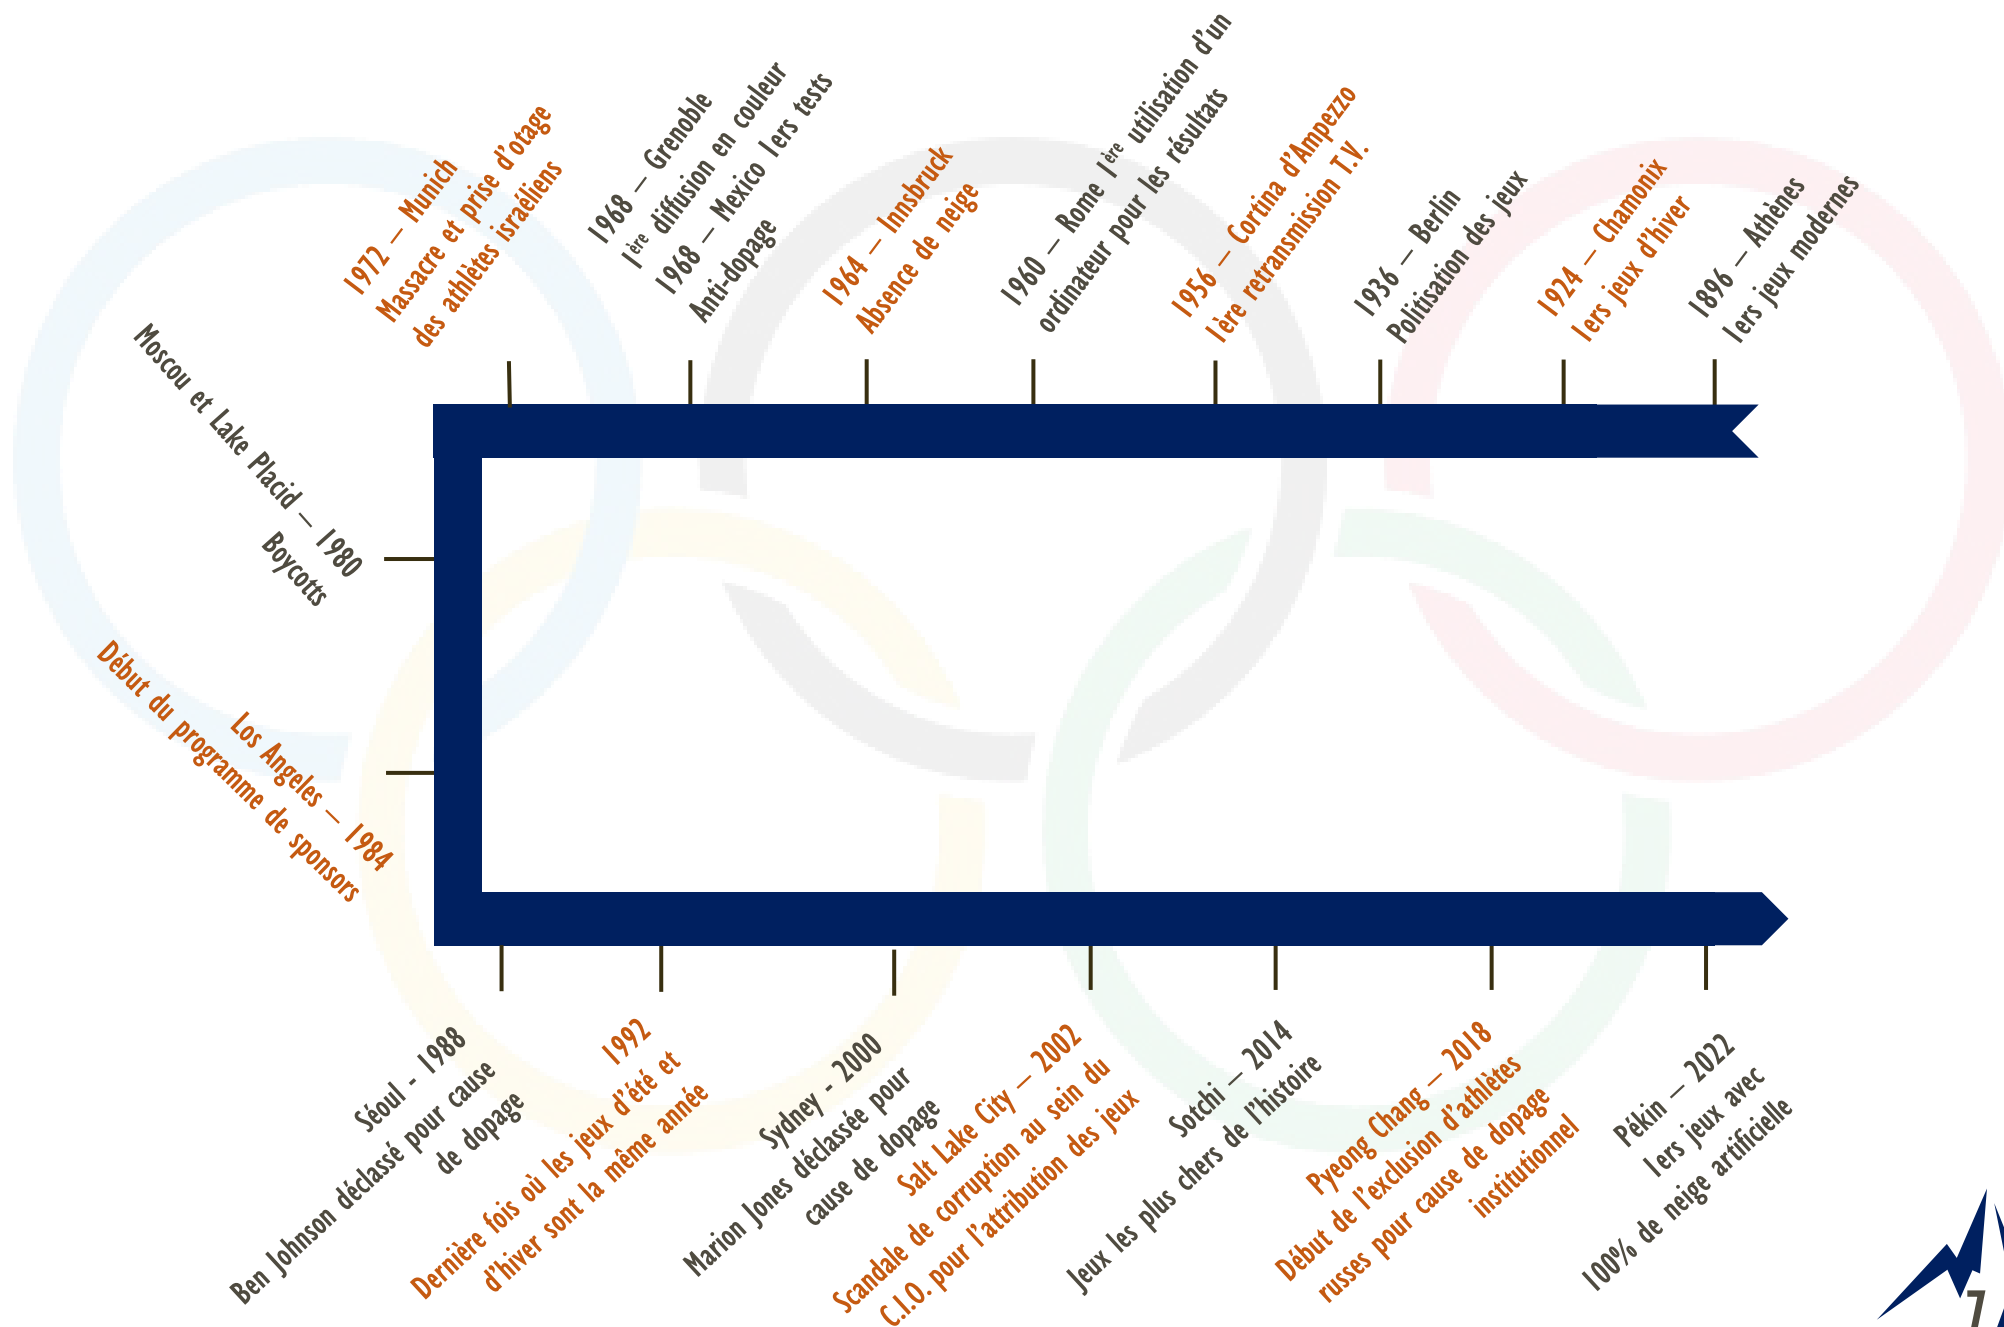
1972 – Munich
Massacre et prise d'otage des athlètes israéliens

1968 – Grenoble
1ère diffusion en couleur
1968 – Mexico 1ers tests
Anti-dopage

1964 – Innsbruck
Absence de neige

1960 – Rome 1ère utilisation d'un ordinateur pour les résultats

1956 – Cortina d'Ampezzo
1ère retransmission T.V.

1936 – Berlin
Politisation des jeux

1924 – Chamonix
1ers jeux d'hiver

1896 – Athènes
1ers jeux modernes

Moscou et Lake Placid – 1980
Boycotts

Los Angeles – 1984
Début du programme de sponsors

Séoul - 1988
Ben Johnson déclassé pour cause de dopage

1992
Dernière fois où les jeux d'été et d'hiver sont la même année

Sydney - 2000
Marion Jones déclassée pour cause de dopage

Salt Lake City – 2002
Scandale de corruption au sein du C.I.O. pour l'attribution des jeux

Sotchi – 2014
Jeux les plus chers de l'histoire

Pyeong Chang – 2018
Début de l'exclusion d'athlètes russes pour cause de dopage institutionnel

Pékin – 2022
1ers jeux avec 100% de neige artificielle

7